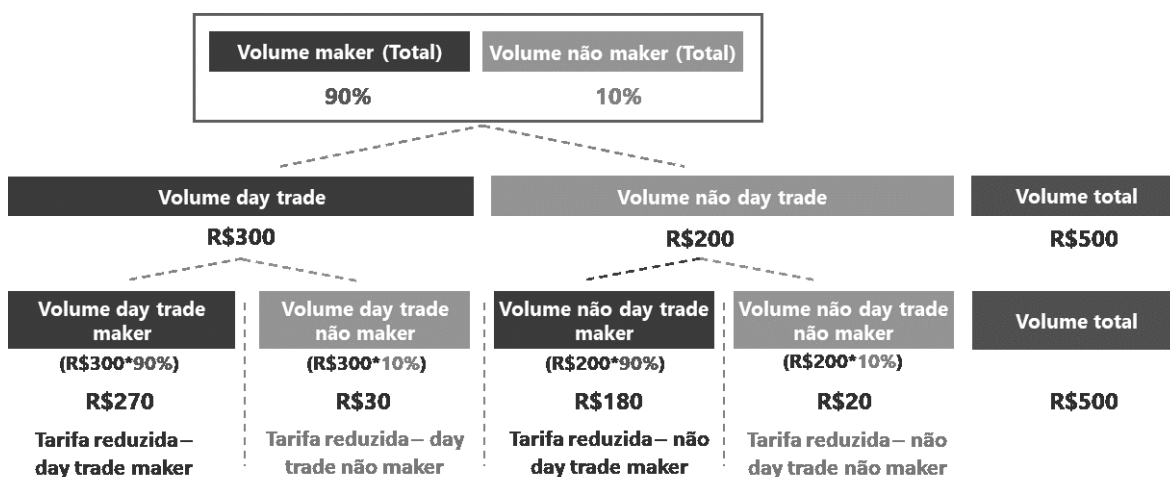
| Volume maker (Total) | Volume não maker (Total) |
|---|---|
| 90% | 10% |

Volume day trade
R$300

Volume não day trade
R$200

Volume total
R$500

Volume day trade maker
(R$300*90%)
R$270
Tarifa reduzida– day trade maker

Volume day trade não maker
(R$300*10%)
R$30
Tarifa reduzida– day trade não maker

Volume não day trade maker
(R$200*90%)
R$180
Tarifa reduzida– não day trade maker

Volume não day trade não maker
(R$200*10%)
R$20
Tarifa reduzida– não day trade não maker

Volume total
R$500